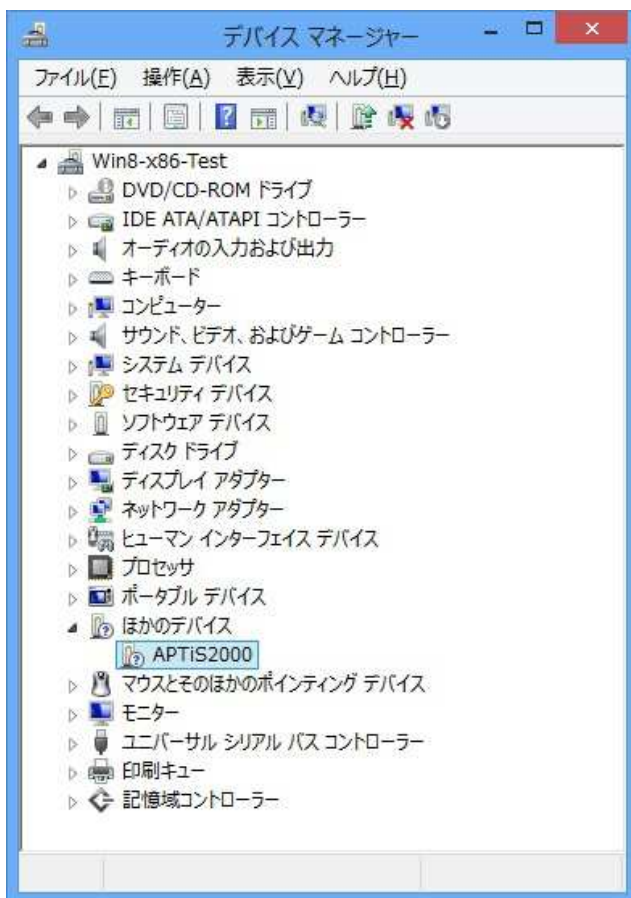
デバイス マネージャー

ファイル(F) 操作(A) 表示(V) ヘルプ(H)

Win8-x86-Test
DVD/CD-ROM ドライブ
IDE ATA/ATAPI コントローラー
オーディオの入力および出力
キーボード
コンピューター
サウンド、ビデオ、およびゲーム コントローラー
システム デバイス
セキュリティ デバイス
ソフトウェア デバイス
ディスク ドライブ
ディスプレイ アダプター
ネットワーク アダプター
ヒューマン インターフェイス デバイス
プロセッサ
ポータブル デバイス
ほかのデバイス
APTiS2000
マウスとそのほかのポインティング デバイス
モニター
ユニバーサル シリアル バス コントローラー
印刷キュー
記憶域コントローラー